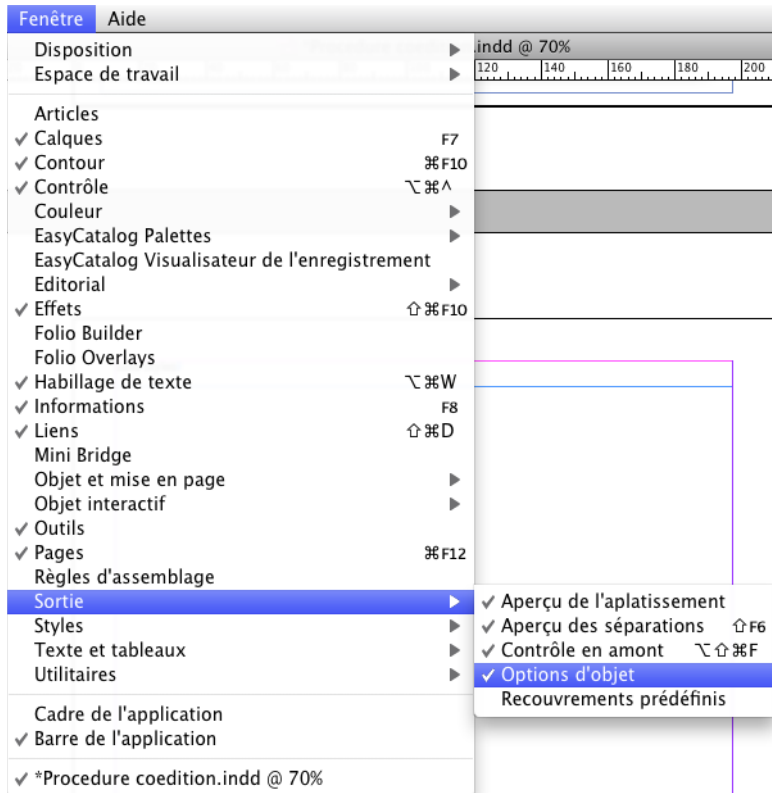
Fenêtre Aide

Disposition
Espace de travail

Articles
✓ Calques F7
✓ Contour ⌘F10
✓ Contrôle ⌥⌘^
Couleur
EasyCatalog Palettes
EasyCatalog Visualisateur de l'enregistrement
Editorial
✓ Effets ⇧⌘F10
Folio Builder
Folio Overlays
✓ Habillage de texte ⌥⌘W
✓ Informations F8
✓ Liens ⇧⌘D
Mini Bridge
Objet et mise en page
Objet interactif
✓ Outils
✓ Pages ⌘F12
Règles d'assemblage
Sortie
Styles
Texte et tableaux
Utilitaires

Cadre de l'application
✓ Barre de l'application

✓ *Procedure coedition.indd @ 70%

✓ Aperçu de l'aplatissement
✓ Aperçu des séparations ⇧F6
✓ Contrôle en amont ⌥⇧⌘F
✓ Options d'objet
Recouvrements prédéfinis

.indd @ 70%
120 140 160 180 200